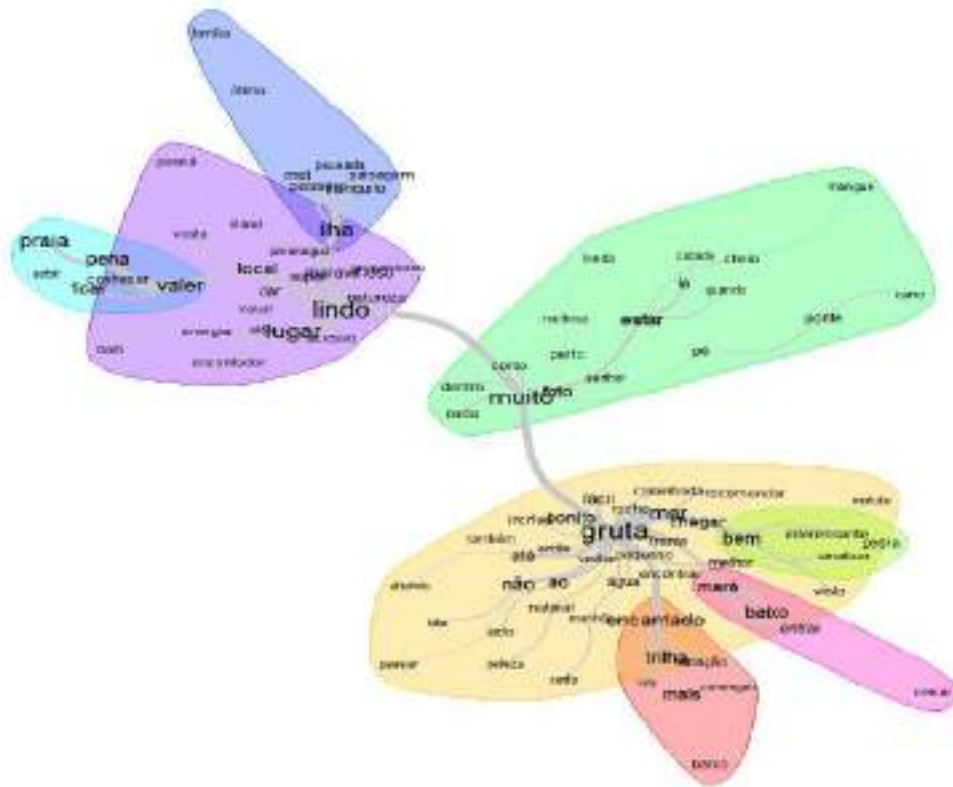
família
ótimo
passeio
mel
paisagem
ilha
praia
pena
valer
local
lindo
lugar
conhecer
ficar
mangue
cabelo
cheio
lá
quando
estar
pé
ponte
perto
muito
dentro
gruta
fácil
mar
bonito
chegar
bem
pedra
não
ao
água
encantado
maré
baixo
trilha
mais
parede
entrar
então
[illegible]